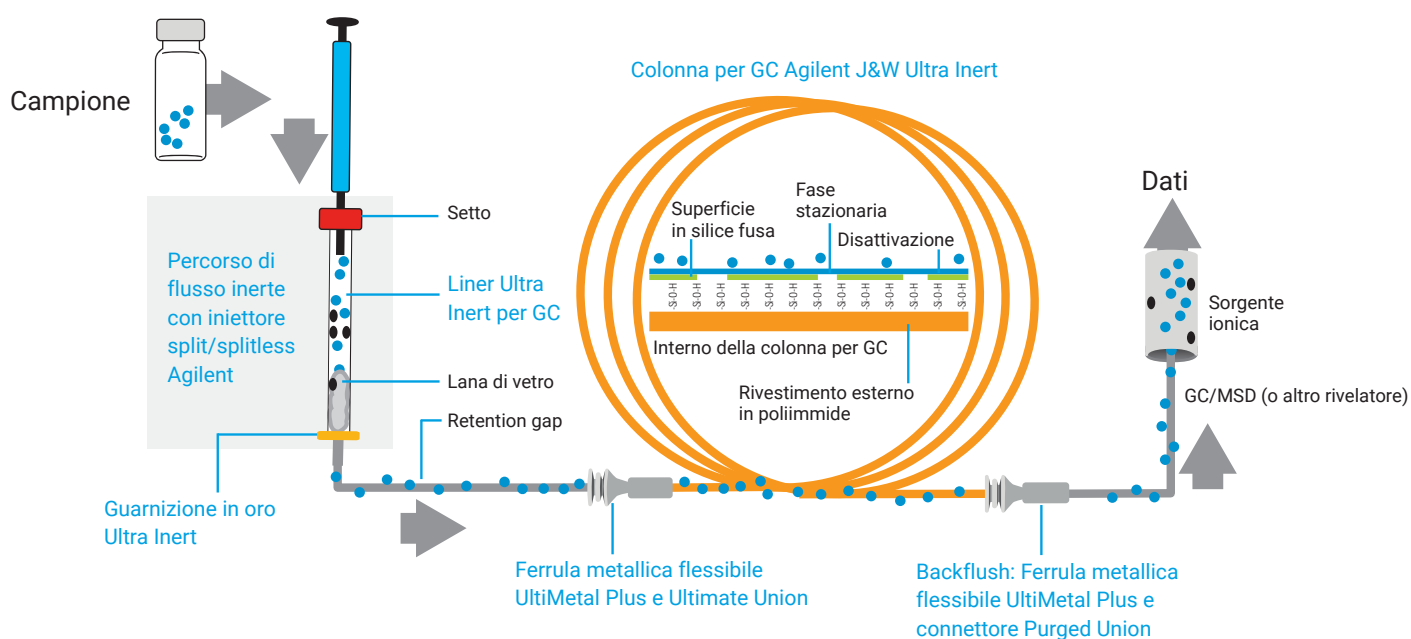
Campione

Colonna per GC Agilent J&W Ultra Inert

Dati

Setto

Percorso di flusso inerte con iniettore split/splitless Agilent

Liner Ultra Inert per GC

Lana di vetro

Retention gap

Guarnizione in oro Ultra Inert

Superficie in silice fusa

Fase stazionaria

Disattivazione

-Si-O-H -Si-O-H -Si-O-H -Si-O-H -Si-O-H -Si-O-H -Si-O-H -Si-O-H -Si-O-H -Si-O-H -Si-O-H -Si-O-H -Si-O-H -Si-O-H

Interno della colonna per GC

Rivestimento esterno in poliimmide

Sorgente ionica

GC/MSD (o altro rivelatore)

Ferrula metallica flessibile UltiMetal Plus e Ultimate Union

Backflush: Ferrula metallica flessibile UltiMetal Plus e connettore Purged Union